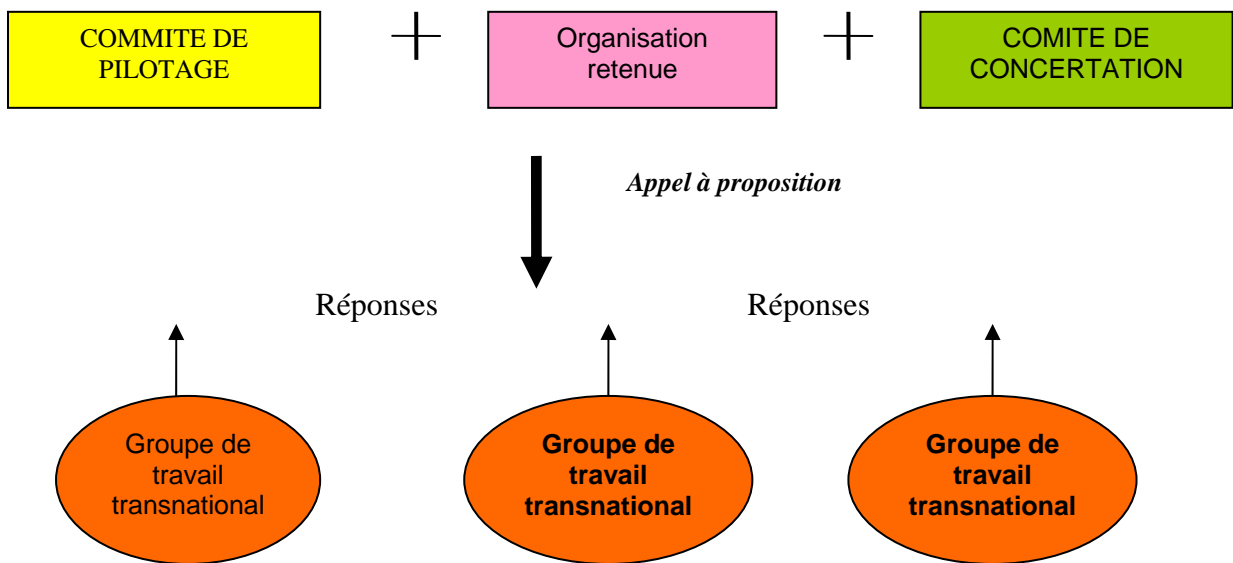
COMMITE DE PILOTAGE

+

Organisation retenue

+

COMITE DE CONCERTATION

*Appel à proposition*

Réponses

Réponses

Groupe de travail transnational

**Groupe de travail transnational**

**Groupe de travail transnational**